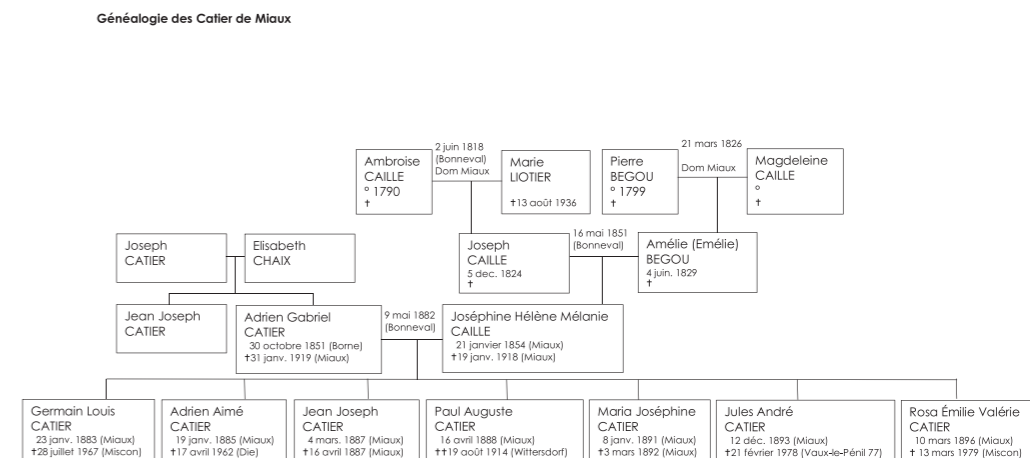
Généalogie des Catier de Miaux

Ambroise CAILLE
° 1790
†

2 juin 1818 (Bonneval) Dom Miaux

Marie LIOTIER
†13 août 1936

Pierre BEGOU
° 1799
†

21 mars 1826
Dom Miaux

Magdeleine CAILLE
°
†

Joseph CATIER

Elisabeth CHAIX

Joseph CAILLE
5 dec. 1824
†

16 mai 1851 (Bonneval)

Amélie (Emélie) BEGOU
4 juin. 1829
†

Jean Joseph CATIER

Adrien Gabriel CATIER
30 octobre 1851 (Borne)
†31 janv. 1919 (Miaux)

9 mai 1882 (Bonneval)

Joséphine Hélène Mélanie CAILLE
21 janvier 1854 (Miaux)
†19 janv. 1918 (Miaux)

Germain Louis CATIER
23 janv. 1883 (Miaux)
†28 juillet 1967 (Miscon)

Adrien Aimé CATIER
19 janv. 1885 (Miaux)
†17 avril 1962 (Die)

Jean Joseph CATIER
4 mars. 1887 (Miaux)
†16 avril 1887 (Miaux)

Paul Auguste CATIER
16 avril 1888 (Miaux)
††19 août 1914 (Wittersdorf)

Maria Joséphine CATIER
8 janv. 1891 (Miaux)
†3 mars 1892 (Miaux)

Jules André CATIER
12 déc. 1893 (Miaux)
†21 février 1978 (Vaux-le-Pénil 77)

Rosa Émilie Valérie CATIER
10 mars 1896 (Miaux)
† 13 mars 1979 (Miscon)